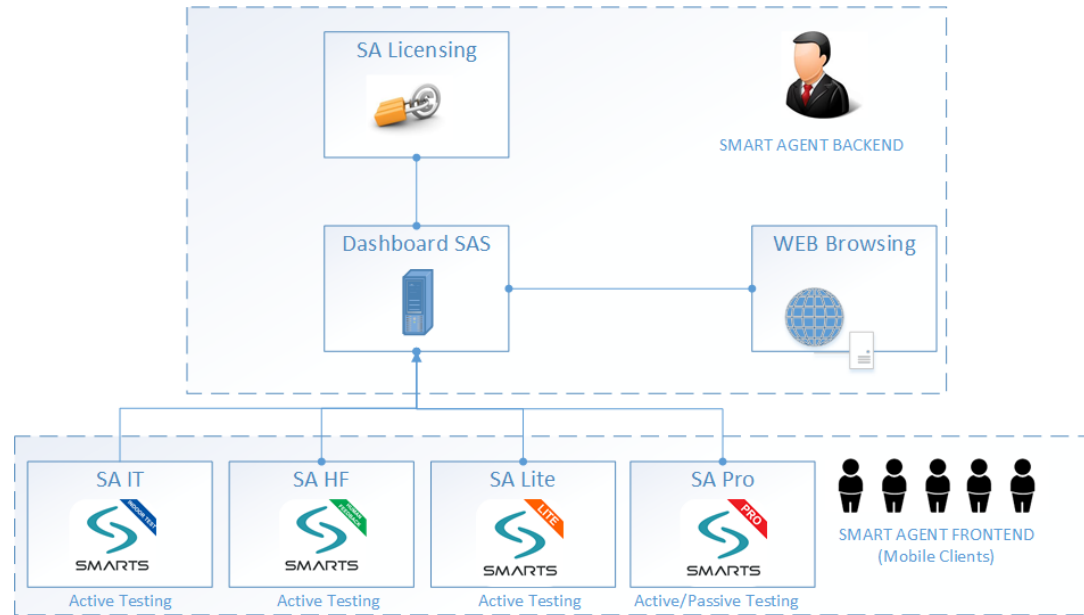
SA Licensing

SMART AGENT BACKEND

Dashboard SAS

WEB Browsing

SA IT
INDOOR TEST
SMARTS
Active Testing

SA HF
HUMAN FEEDBACK
SMARTS
Active Testing

SA Lite
LITE
SMARTS
Active Testing

SA Pro
PRO
SMARTS
Active/Passive Testing

SMART AGENT FRONTEND
(Mobile Clients)